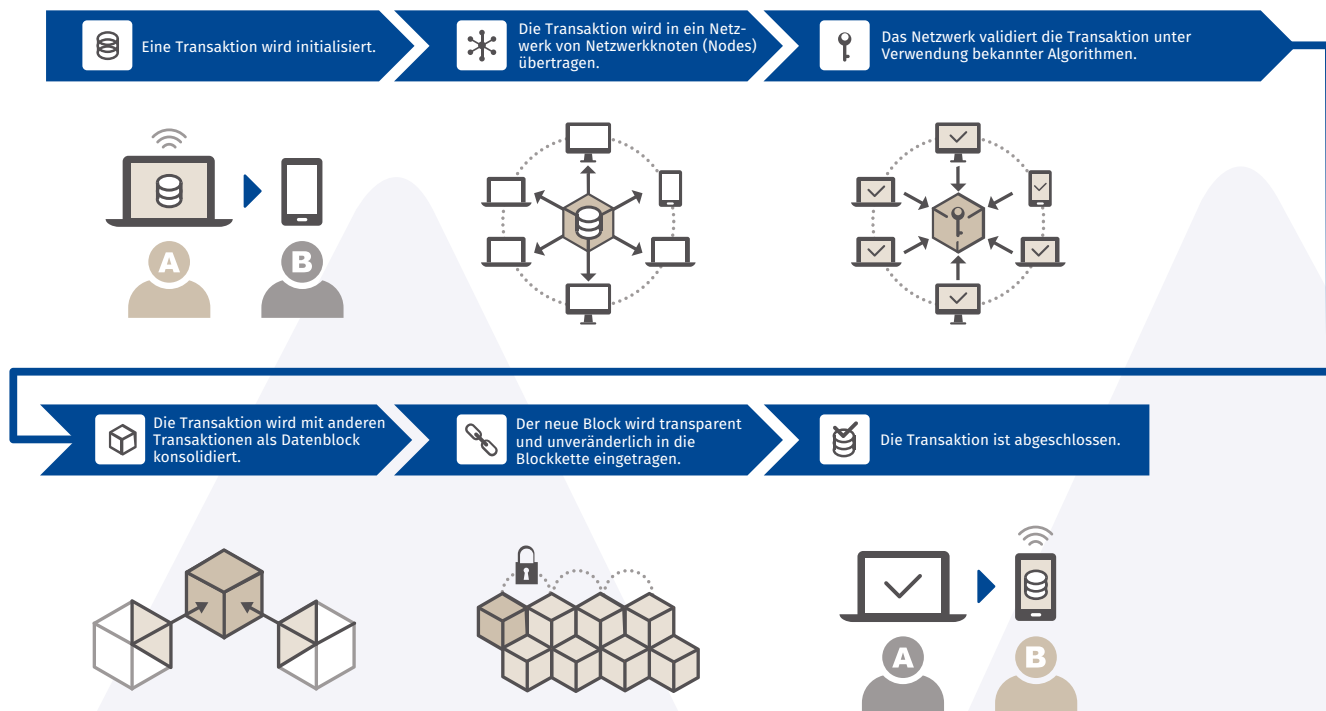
Eine Transaktion wird initialisiert.

Die Transaktion wird in ein Netzwerk von Netzwerkknoten (Nodes) übertragen.

Das Netzwerk validiert die Transaktion unter Verwendung bekannter Algorithmen.

A

B

Die Transaktion wird mit anderen Transaktionen als Datenblock konsolidiert.

Der neue Block wird transparent und unveränderlich in die Blockkette eingetragen.

Die Transaktion ist abgeschlossen.

A

B